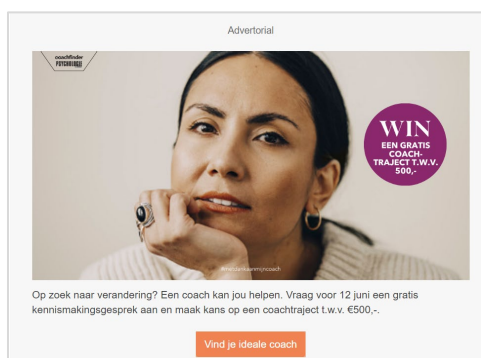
Advertorial

coachfinder PSYCHOLOGIE

WIN EEN GRATIS COACH-TRAJECT T.W.V. 500,-

@hetzoekaarmijncoach

Op zoek naar verandering? Een coach kan jou helpen. Vraag voor 12 juni een gratis kennismakingsgesprek aan en maak kans op een coachtraject t.w.v. €500,-.

Vind je ideale coach